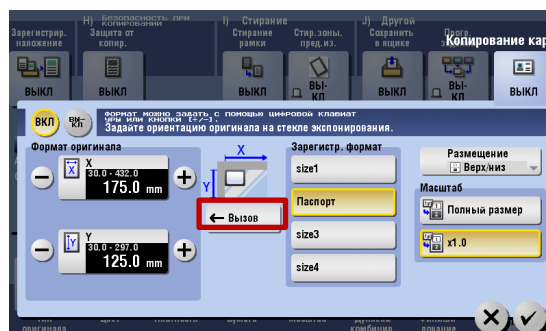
Зарегистрир. наложение
ВЫКЛ
H) Безопасность при копировании
Защита от копир.
ВЫКЛ
I) Стирание
Стирание рамки
ВЫКЛ
Стир.зоны. пред.из.
ВЫ-КЛ
J) Другой
Сохранить в ящике
ВЫКЛ
Прогр. задания
ВЫ-КЛ
Копирование кар
ВЫКЛ
ВКЛ
ВЫ-КЛ
Формат можно задать с помощью цифровой клавиат уры или кнопки [+/-].
Задайте ориентацию оригинала на стекле экспонирования.
Формат оригинала
X
30.0 - 432.0
175.0 mm
Y
30.0 - 297.0
125.0 mm
X
Y
← Вызов
Зарегистр. формат
size1
Паспорт
size3
size4
Размещение
Верх/низ
Масштаб
Полный размер
x1.0